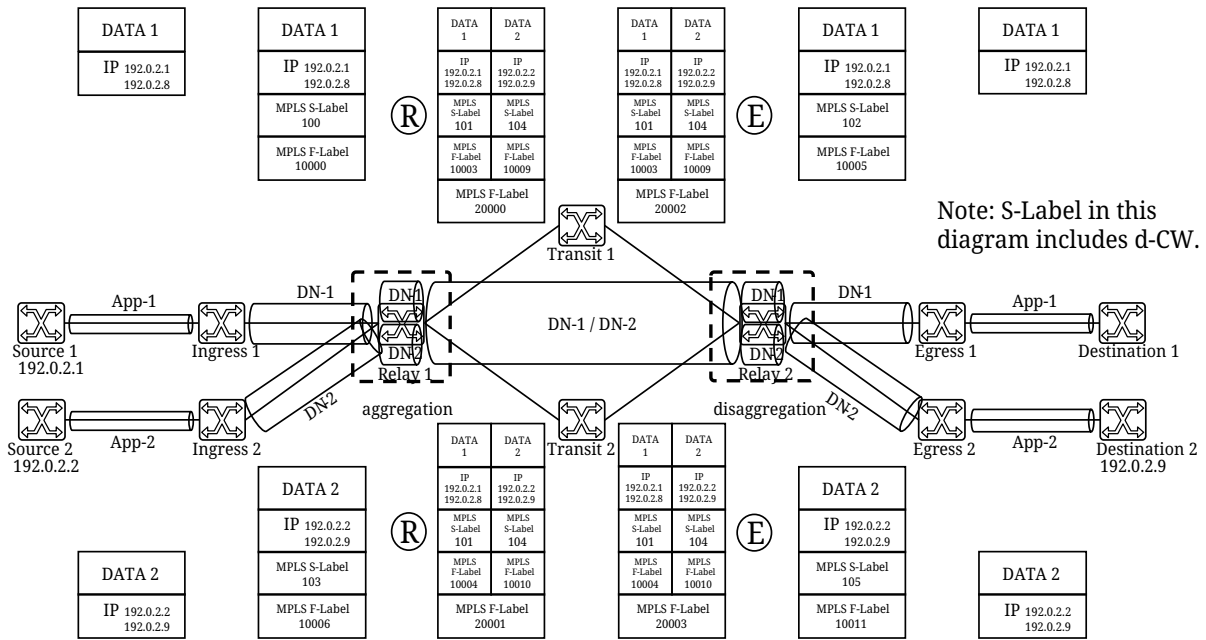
DATA 1
IP 192.0.2.1 192.0.2.8

DATA 1
IP 192.0.2.1 192.0.2.8
MPLS S-Label 100
MPLS F-Label 10000

R

| DATA 1 | DATA 2 |
|---|---|
| IP 192.0.2.1 192.0.2.8 | IP 192.0.2.2 192.0.2.9 |
| MPLS S-Label 101 | MPLS S-Label 104 |
| MPLS F-Label 10003 | MPLS F-Label 10009 |

MPLS F-Label 20000

E

| DATA 1 | DATA 2 |
|---|---|
| IP 192.0.2.1 192.0.2.8 | IP 192.0.2.2 192.0.2.9 |
| MPLS S-Label 101 | MPLS S-Label 104 |
| MPLS F-Label 10003 | MPLS F-Label 10009 |

MPLS F-Label 20002

DATA 1
IP 192.0.2.1 192.0.2.8
MPLS S-Label 102
MPLS F-Label 10005

DATA 1
IP 192.0.2.1 192.0.2.8

Note: S-Label in this diagram includes d-CW.

Transit 1

App-1
DN-1
DN1
DN2
DN-1 / DN-2
DN1
DN2
DN-1
App-1

Source 1 192.0.2.1
Ingress 1
Relay 1
Relay 2
Egress 1
Destination 1

DN-2
aggregation
disaggregation
DN-2

Source 2 192.0.2.2
App-2
Ingress 2
Transit 2
Egress 2
App-2
Destination 2 192.0.2.9

DATA 2
IP 192.0.2.2 192.0.2.9
MPLS S-Label 103
MPLS F-Label 10006

R

| DATA 1 | DATA 2 |
|---|---|
| IP 192.0.2.1 192.0.2.8 | IP 192.0.2.2 192.0.2.9 |
| MPLS S-Label 101 | MPLS S-Label 104 |
| MPLS F-Label 10004 | MPLS F-Label 10010 |

MPLS F-Label 20001

E

| DATA 1 | DATA 2 |
|---|---|
| IP 192.0.2.1 192.0.2.8 | IP 192.0.2.2 192.0.2.9 |
| MPLS S-Label 101 | MPLS S-Label 104 |
| MPLS F-Label 10004 | MPLS F-Label 10010 |

MPLS F-Label 20003

DATA 2
IP 192.0.2.2 192.0.2.9
MPLS S-Label 105
MPLS F-Label 10011

DATA 2
IP 192.0.2.2 192.0.2.9

DATA 2
IP 192.0.2.2 192.0.2.9